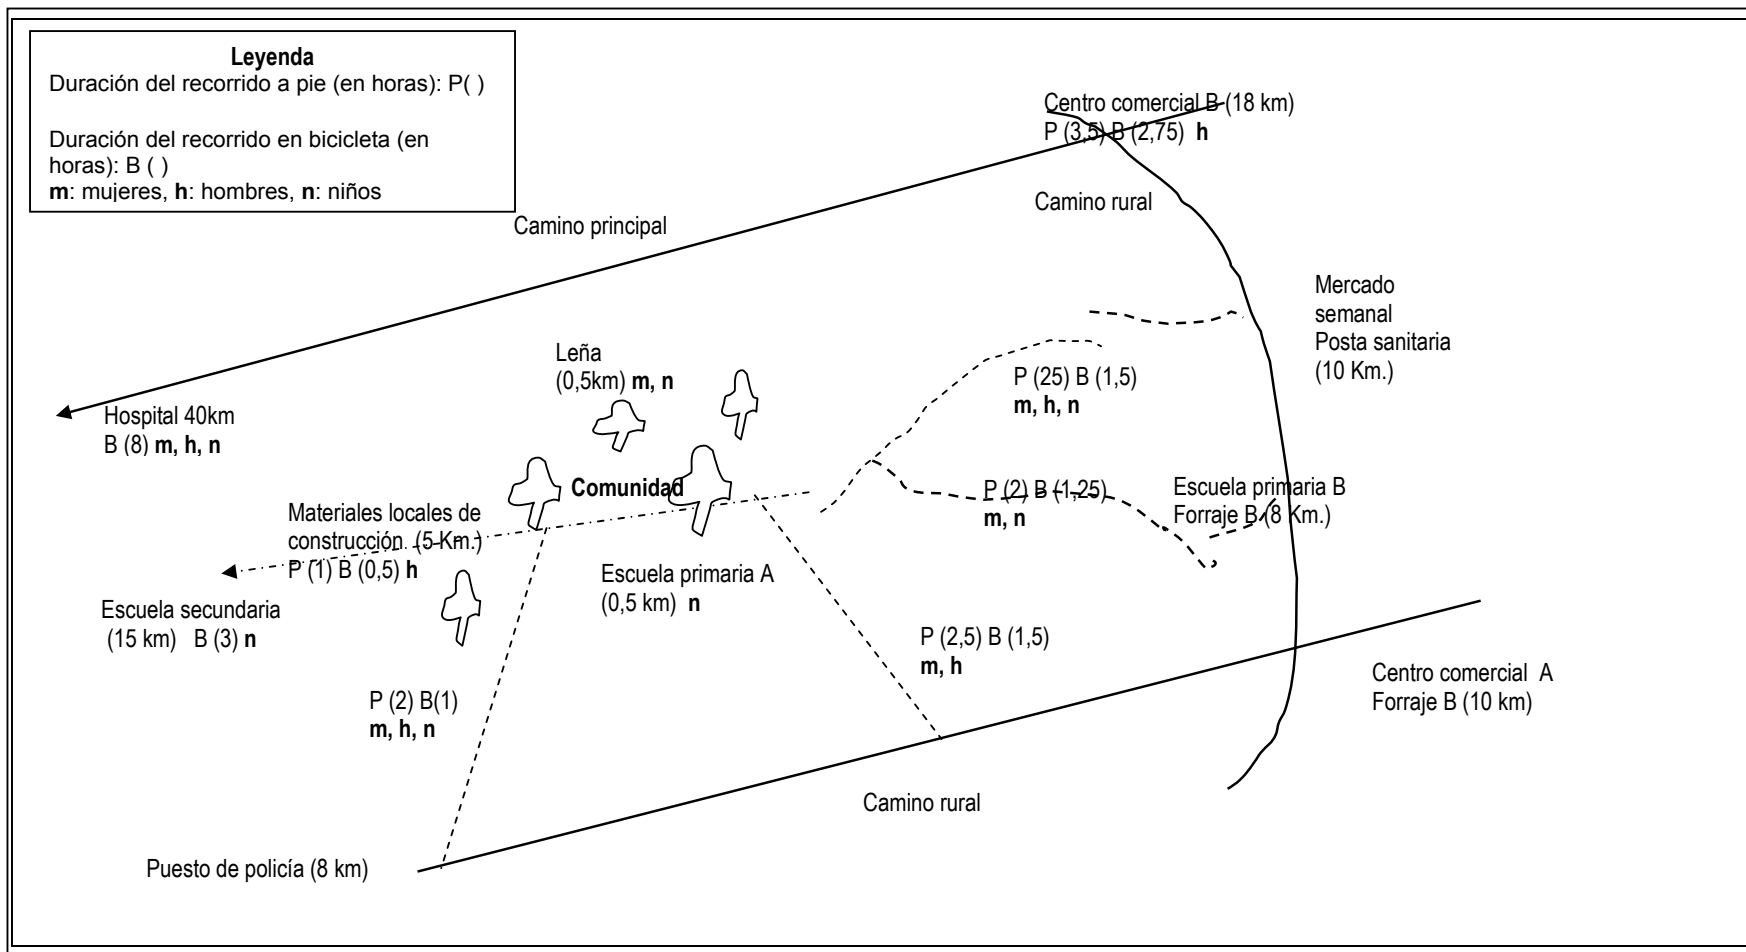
**Leyenda**
Duración del recorrido a pie (en horas): P( )

Duración del recorrido en bicicleta (en horas): B ( )
**m**: mujeres, **h**: hombres, **n**: niños

Centro comercial B (18 km)
P (3,5) B (2,75) **h**

Camino rural

Camino principal

Mercado semanal
Posta sanitaria
(10 Km.)

Leña
(0,5km) **m, n**

P (25) B (1,5)
**m, h, n**

Hospital 40km
B (8) **m, h, n**

**Comunidad**

P (2) B (1,25)
**m, n**

Escuela primaria B
Forraje B (8 Km.)

Materiales locales de construcción (5 Km.)
P (1) B (0,5) **h**

Escuela primaria A
(0,5 km) **n**

Escuela secundaria
(15 km) B (3) **n**

P (2,5) B (1,5)
**m, h**

Centro comercial A
Forraje B (10 km)

P (2) B(1)
**m, h, n**

Camino rural

Puesto de policía (8 km)